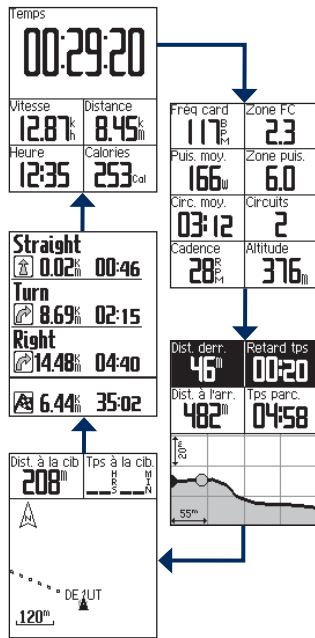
Temps
00:29:20

Vitesse
12.87 $^{k}_{h}$

Distance
8.45 $^{k}_{m}$

Heure
12:35

Calories
253 Cal

Fréq card
117 $^{B}_{P}{}_{M}$

Zone FC
2.3

Puis. moy.
166 W

Zone puis.
6.0

Circ. moy.
03:12

Circuits
2

Cadence
28 $^{R}_{P}{}_{M}$

Altitude
376 m

Straight
0.02 $^{k}_{m}$ 00:46

Turn
8.69 $^{k}_{m}$ 02:15

Right
14.48 $^{k}_{m}$ 04:40

6.44 $^{k}_{m}$ 35:02

Dist. derr.
46 m

Retard tps
00:20

Dist. à l'arr.
482 m

Tps parc.
04:58

20 m

55 m

Dist. à la cib
208 m

Tps à la cib.
__ $^{H}_{R}{}_{S}$ __ $^{M}_{I}{}_{N}$

DEBUT

120 m